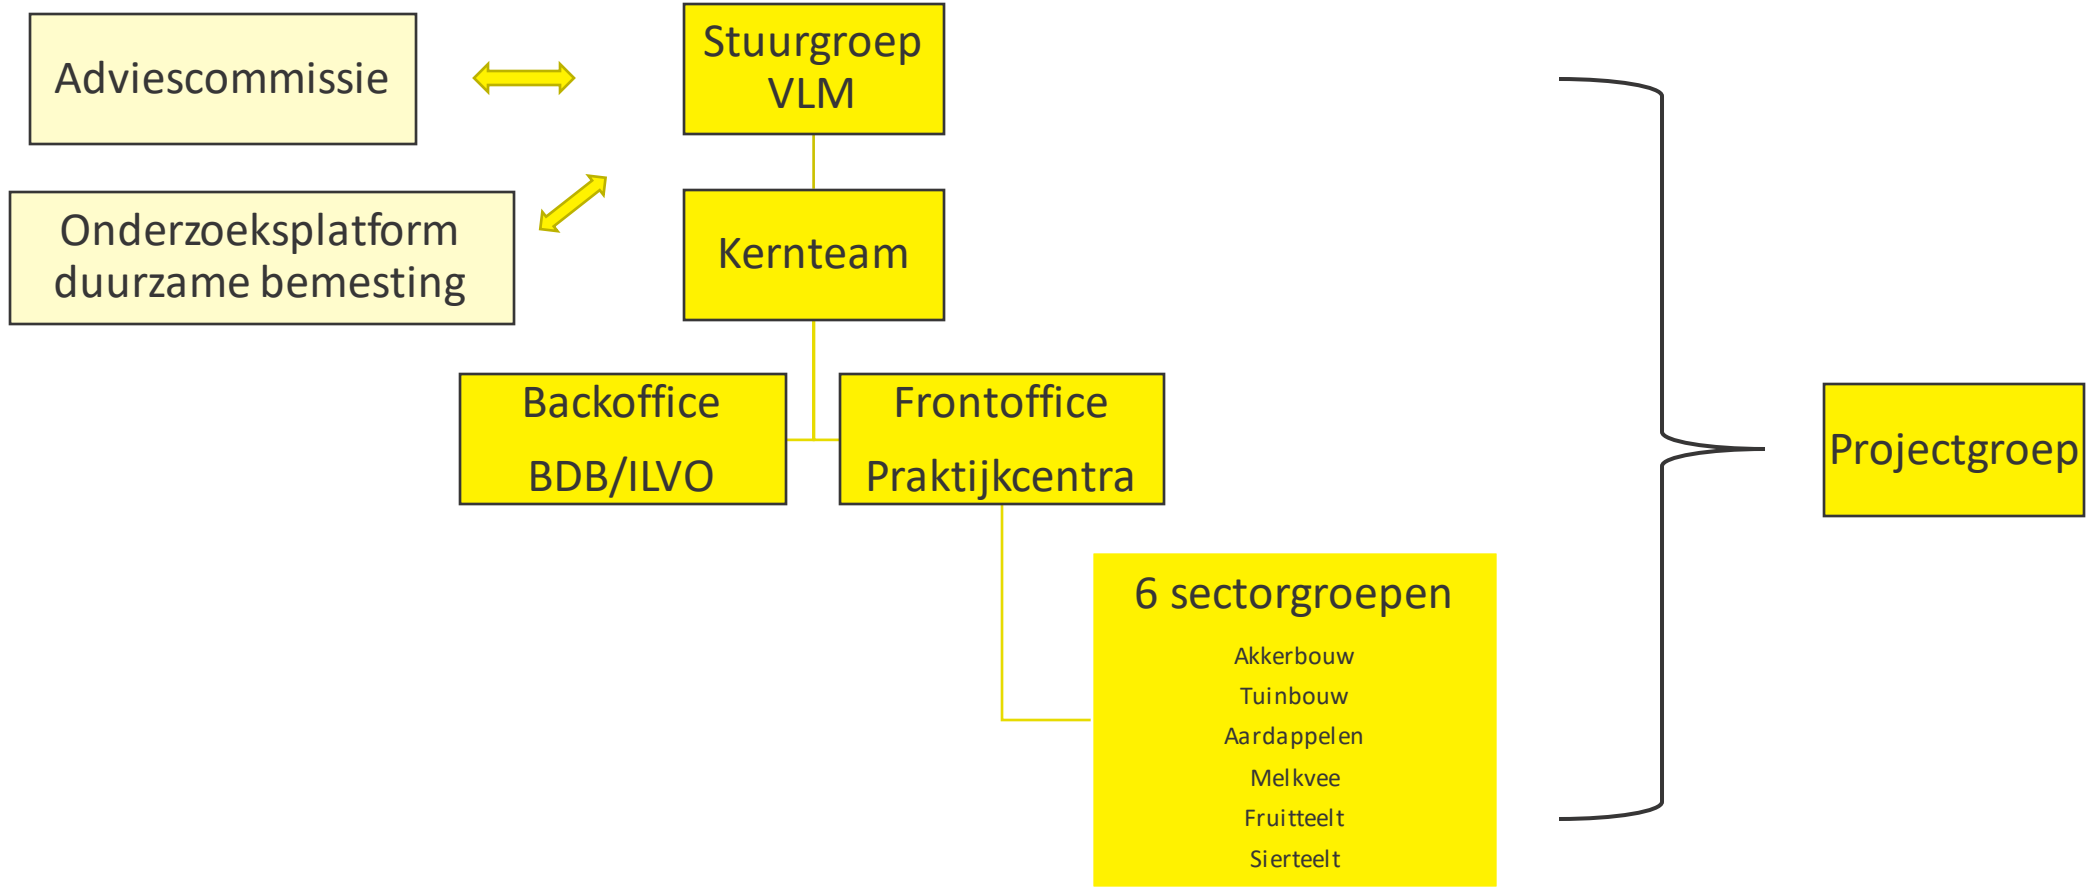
Adviescommissie

Stuurgroep VLM

Onderzoeksplatform duurzame bemesting

Kernteam

Backoffice

BDB/ILVO

Frontoffice

Praktijkcentra

6 sectorgroepen

Akkerbouw

Tuinbouw

Aardappelen

Melkvee

Fruitteelt

Sierteelt

Projectgroep